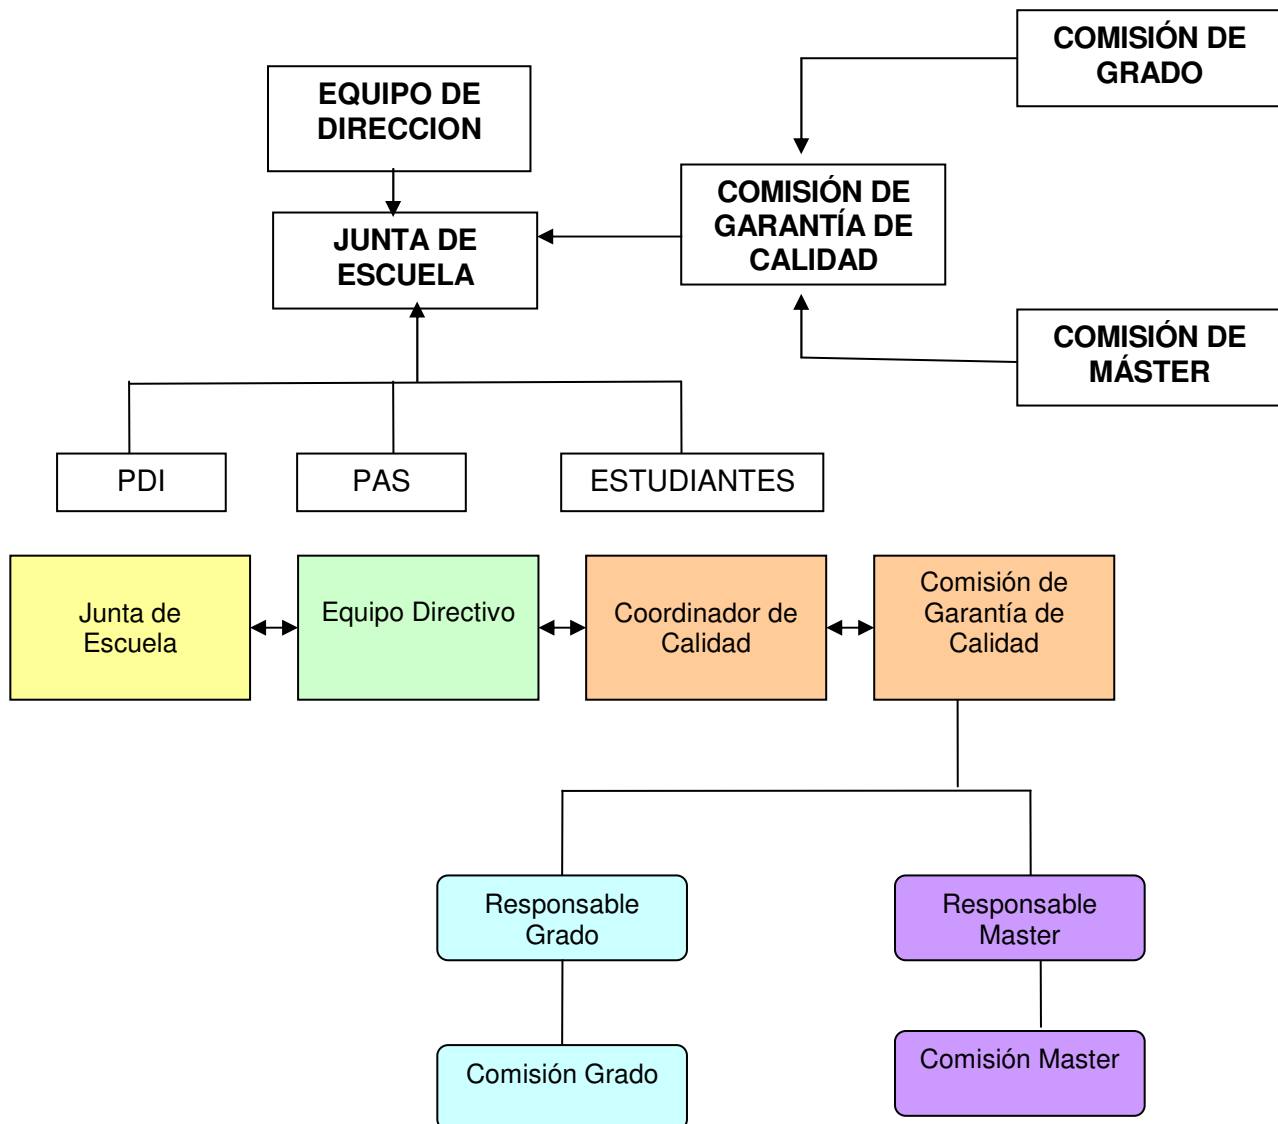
COMISIÓN DE GRADO

EQUIPO DE DIRECCION

COMISIÓN DE GARANTÍA DE CALIDAD

JUNTA DE ESCUELA

COMISIÓN DE MÁSTER

PDI

PAS

ESTUDIANTES

Junta de Escuela

Equipo Directivo

Coordinador de Calidad

Comisión de Garantía de Calidad

Responsable Grado

Responsable Master

Comisión Grado

Comisión Master